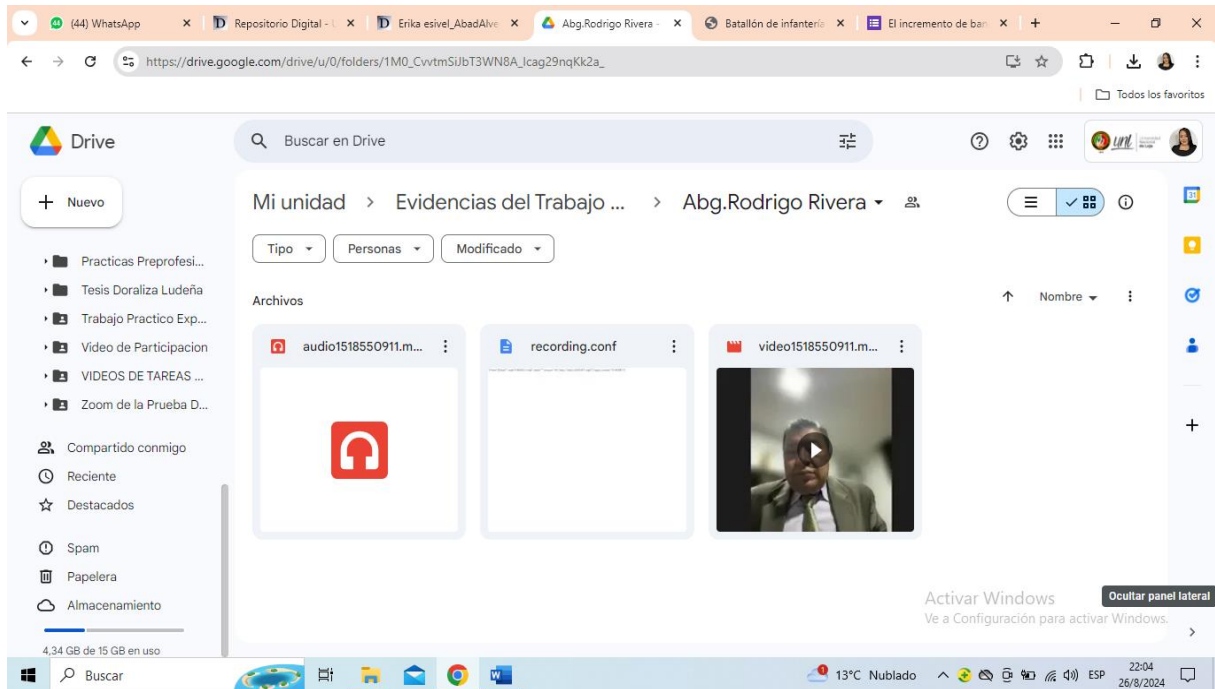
(44) WhatsApp × Repositorio Digital - × Erika esivel_AbadAlve × Abg.Rodrigo Rivera - × Batallón de infantería × El incremento de ban × +

https://drive.google.com/drive/u/0/folders/1M0_CvvtmSiJbT3WN8A_lcag29nqKk2a_

Todos los favoritos

Drive

Buscar en Drive

Nuevo

Practicas Preprofesi...
Tesis Doraliza Ludeña
Trabajo Practico Exp...
Video de Participacion
VIDEOS DE TAREAS ...
Zoom de la Prueba D...

Compartido conmigo
Reciente
Destacados

Spam
Papelera
Almacenamiento

4,34 GB de 15 GB en uso

Mi unidad > Evidencias del Trabajo ... > Abg.Rodrigo Rivera

Tipo Personas Modificado

Archivos

Nombre

audio1518550911.m...
recording.conf
video1518550911.m...

Activar Windows
Ve a Configuración para activar Windows.

Ocultar panel lateral

Buscar

13°C Nublado ESP 22:04 26/8/2024